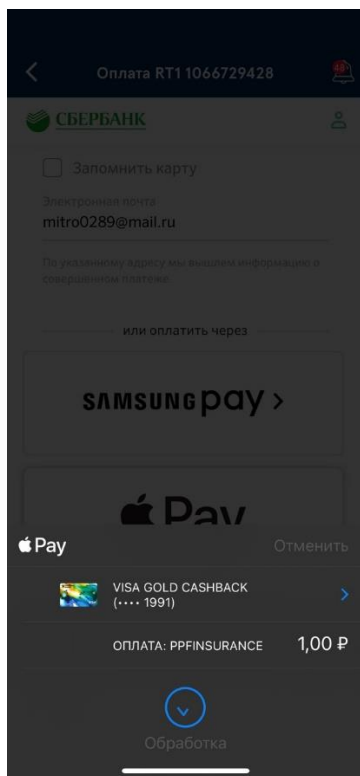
Оплата RT1 1066729428

СБЕРБАНК

Запомнить карту

Электронная почта
mitro0289@mail.ru

По указанному адресу мы вышлем информацию о совершенном платеже.

или оплатить через

SAMSUNG pay >

Pay

Pay

Отменить

VISA GOLD CASHBACK
(···· 1991)

ОПЛАТА: PPFINSURANCE 1,00 ₽

Обработка